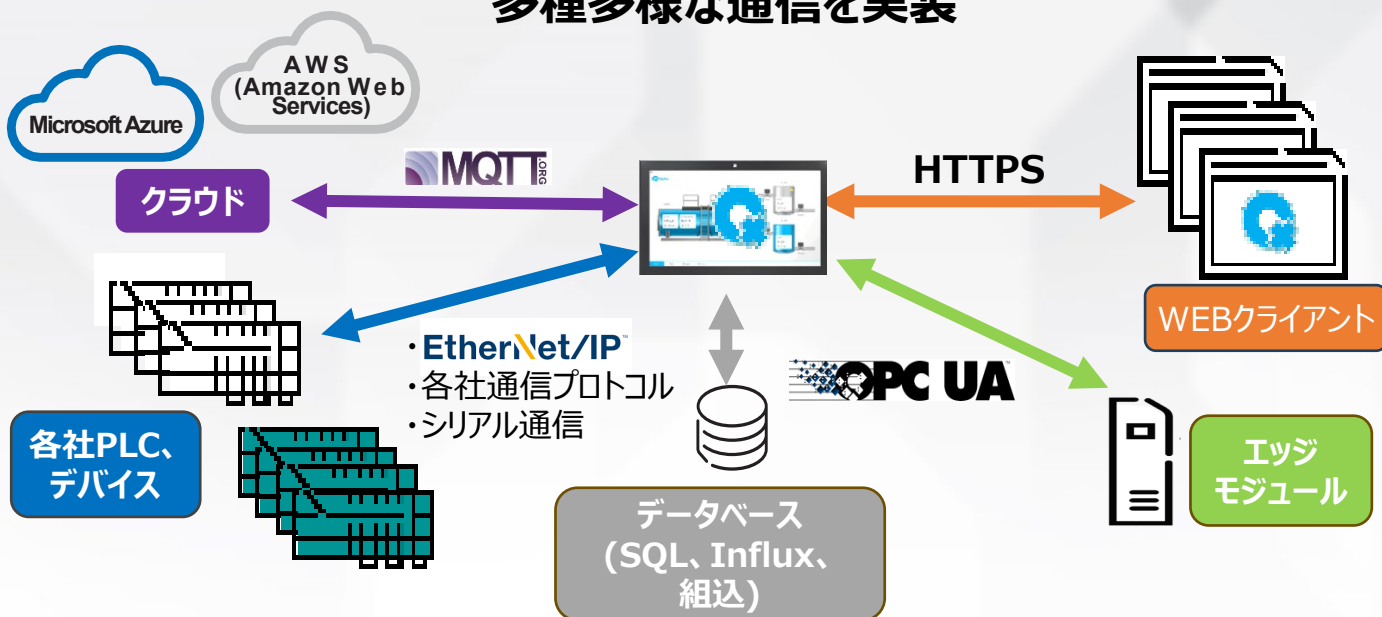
多種多様な通信を実装

Microsoft Azure

AWS (Amazon Web Services)

MQTT.ORG

クラウド

HTTPS

WEBクライアント

・EtherNet/IP
・各社通信プロトコル
・シリアル通信

OPC UA

各社PLC、デバイス

エッジモジュール

データベース (SQL、Influx、組込)